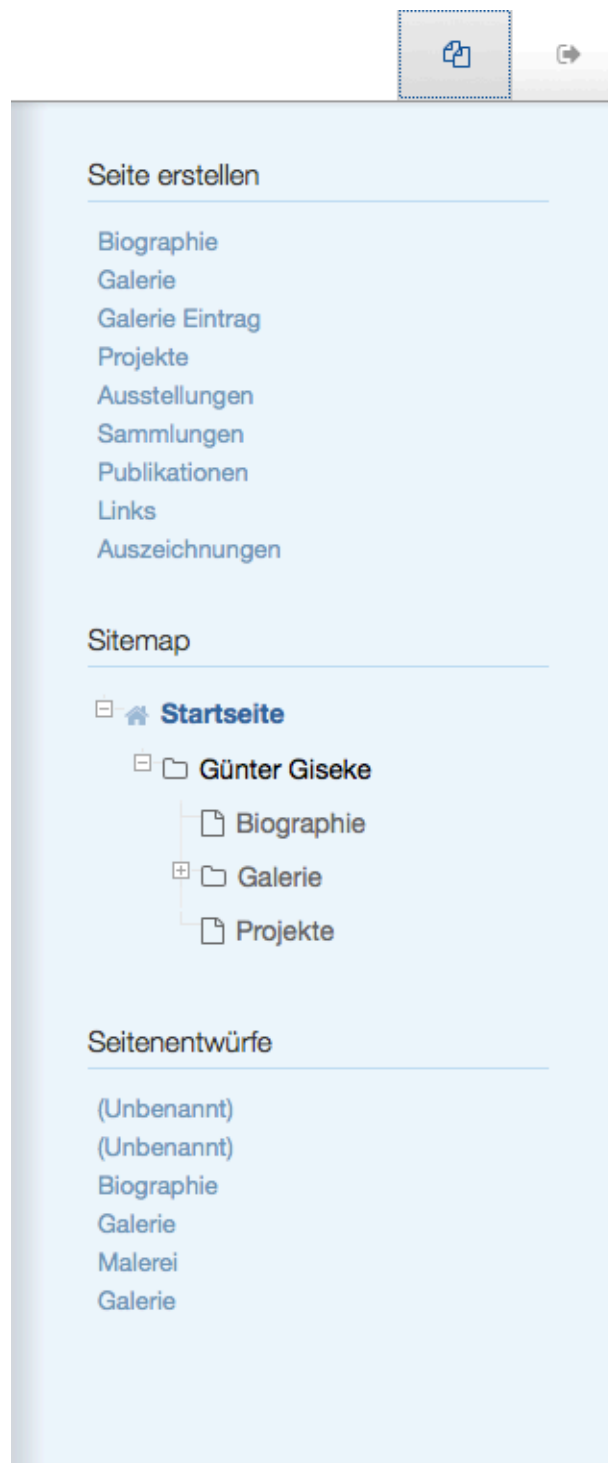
Seite erstellen

Biographie
Galerie
Galerie Eintrag
Projekte
Ausstellungen
Sammlungen
Publikationen
Links
Auszeichnungen

Sitemap

Startseite
Günter Giseke
Biographie
Galerie
Projekte

Seitenentwürfe

(Unbenannt)
(Unbenannt)
Biographie
Galerie
Malerei
Galerie